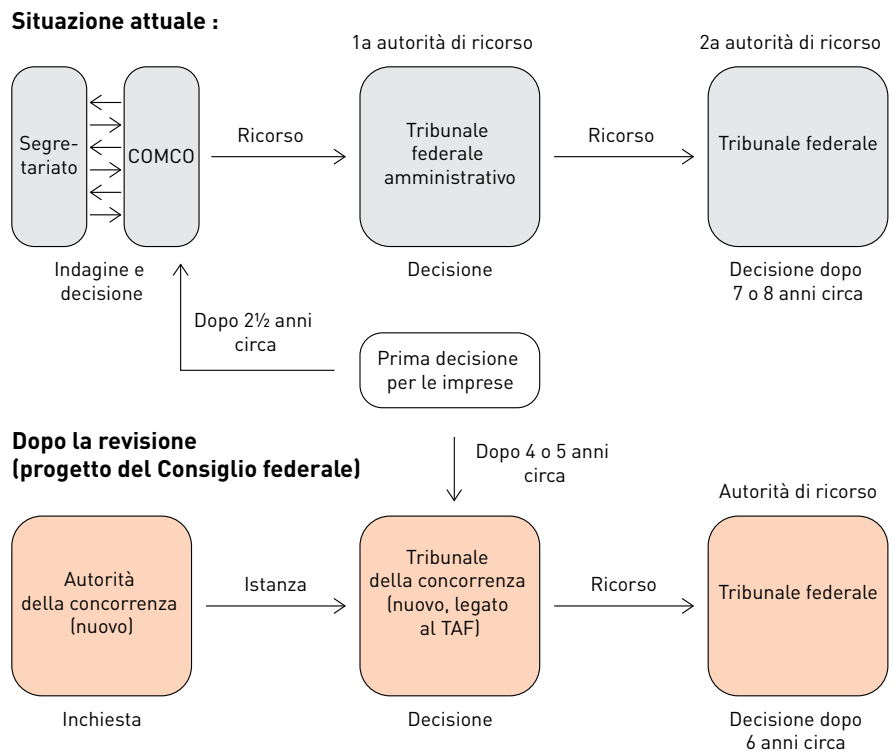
**Situazione attuale :**

1a autorità di ricorso

2a autorità di ricorso

Segretariato

COMCO

Ricorso

Tribunale federale amministrativo

Ricorso

Tribunale federale

Indagine e decisione

Decisione

Decisione dopo 7 o 8 anni circa

Dopo 2½ anni circa

Prima decisione per le imprese

**Dopo la revisione (progetto del Consiglio federale)**

Dopo 4 o 5 anni circa

Autorità di ricorso

Autorità della concorrenza (nuovo)

Istanza

Tribunale della concorrenza (nuovo, legato al TAF)

Ricorso

Tribunale federale

Inchiesta

Decisione

Decisione dopo 6 anni circa